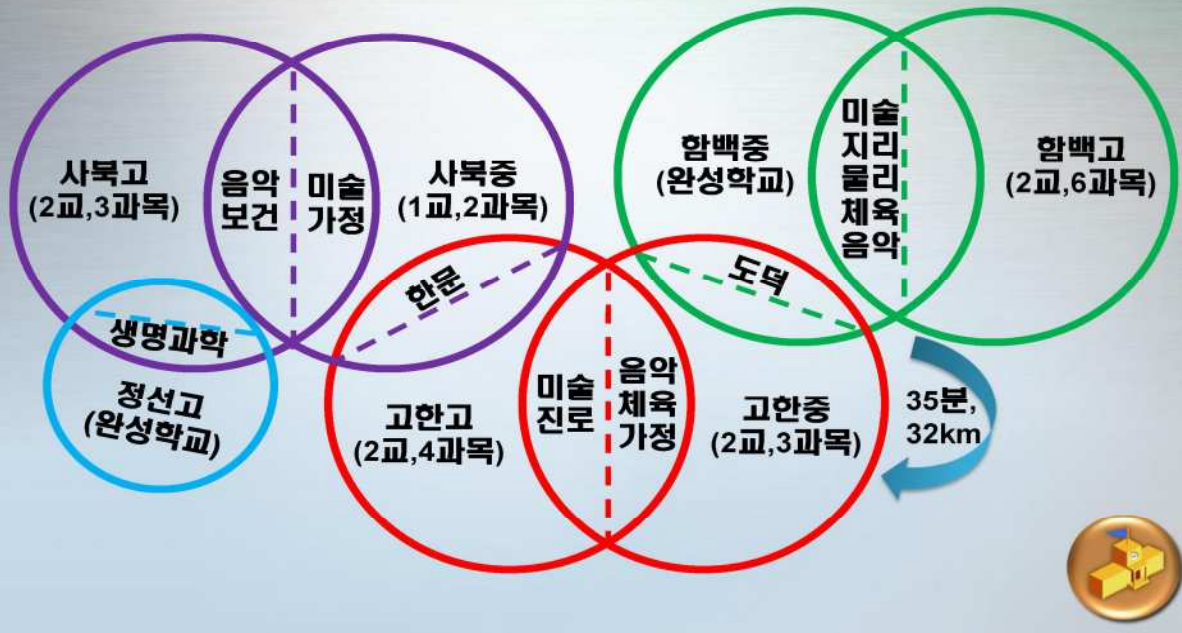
사북고
(2교,3과목)

음악
보건

미술
가정

사북중
(1교,2과목)

함백중
(완성학교)

미술
지리
물리
체육
음악

함백고
(2교,6과목)

한문

도덕

생명과학

정선고
(완성학교)

고한고
(2교,4과목)

미술
진로

음악
체육
가정

고한중
(2교,3과목)

35분,
32km